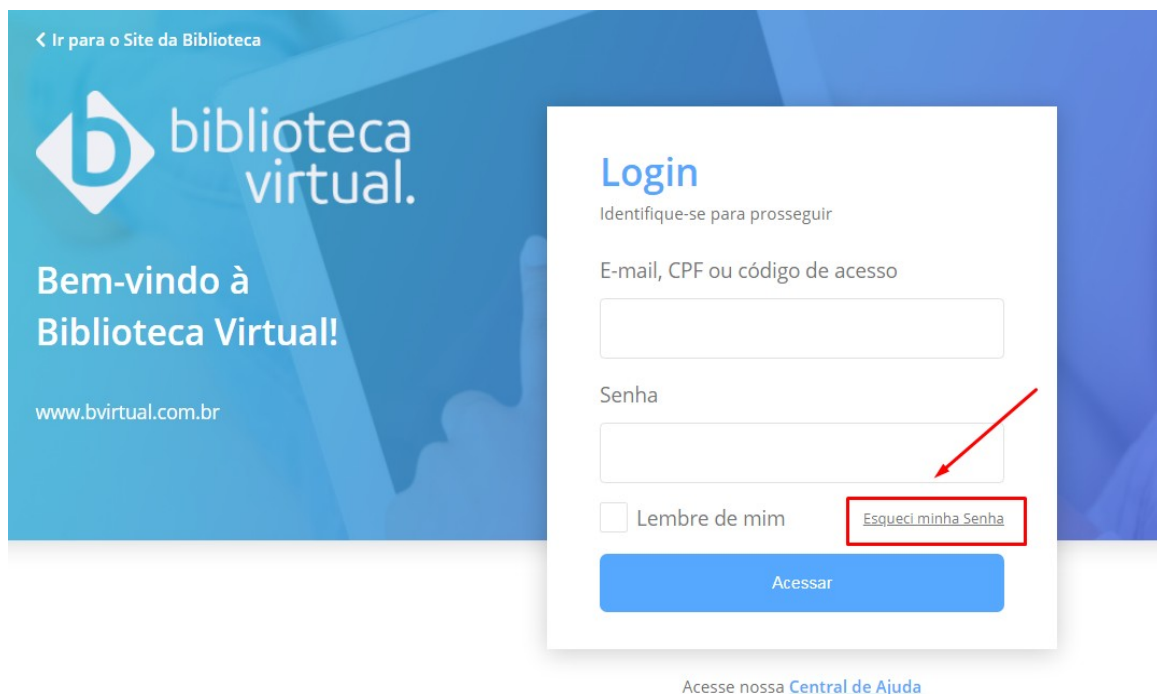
< Ir para o Site da Biblioteca

b biblioteca virtual.

Bem-vindo à Biblioteca Virtual!

www.bvirtual.com.br

Login
Identifique-se para prosseguir

E-mail, CPF ou código de acesso

Senha

Lembre de mim

Esqueci minha Senha

Acessar

Acesse nossa Central de Ajuda